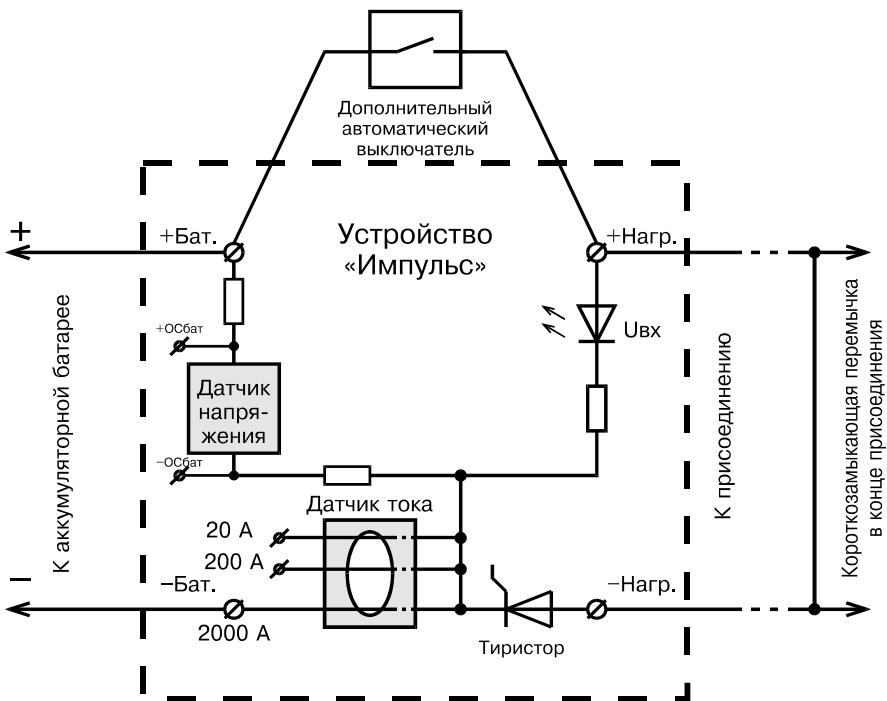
Дополнительный автоматический выключатель

Устройство «Импульс»

+

+Бат.

+Нагр.

К аккумуляторной батарее

+ОСбат

Uвх

Датчик напряжения

–ОСбат

Датчик тока

К присоединению

Короткозамыкающая перемычка в конце присоединения

20 А

200 А

–

–Бат.

–Нагр.

2000 А

Тиристор